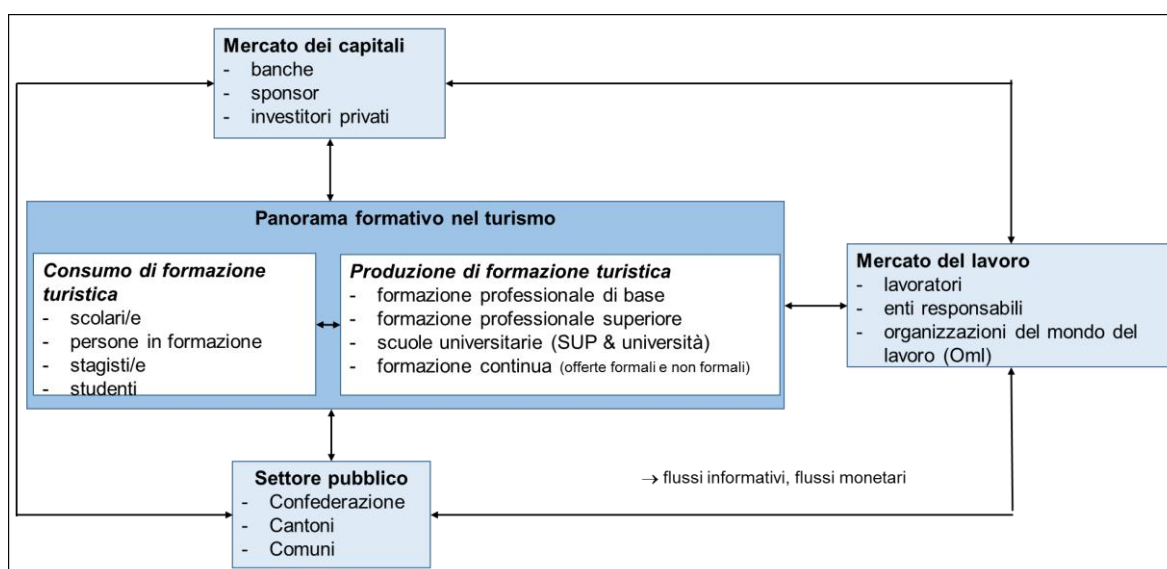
Mercato dei capitali
- banche
- sponsor
- investitori privati

Panorama formativo nel turismo

Consumo di formazione turistica
- scolari/e
- persone in formazione
- stagisti/e
- studenti

Produzione di formazione turistica
- formazione professionale di base
- formazione professionale superiore
- scuole universitarie (SUP & università)
- formazione continua (offerte formali e non formali)

Mercato del lavoro
- lavoratori
- enti responsabili
- organizzazioni del mondo del lavoro (Oml)

Settore pubblico
- Confederazione
- Cantoni
- Comuni

→ flussi informativi, flussi monetari